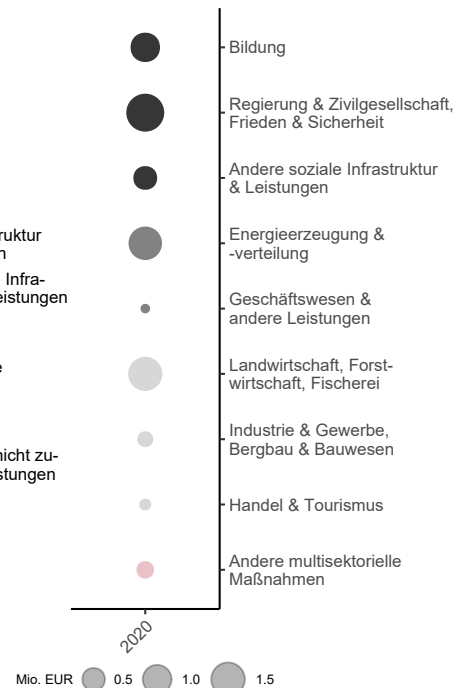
ruktur
n

Infra-
eistungen

e

nicht zu-
stungen

Bildung

Regierung & Zivilgesellschaft, Frieden & Sicherheit

Andere soziale Infrastruktur & Leistungen

Energieerzeugung & -verteilung

Geschäftswesen & andere Leistungen

Landwirtschaft, Forstwirtschaft, Fischerei

Industrie & Gewerbe, Bergbau & Bauwesen

Handel & Tourismus

Andere multisektorielle Maßnahmen

2020

Mio. EUR 0.5 1.0 1.5